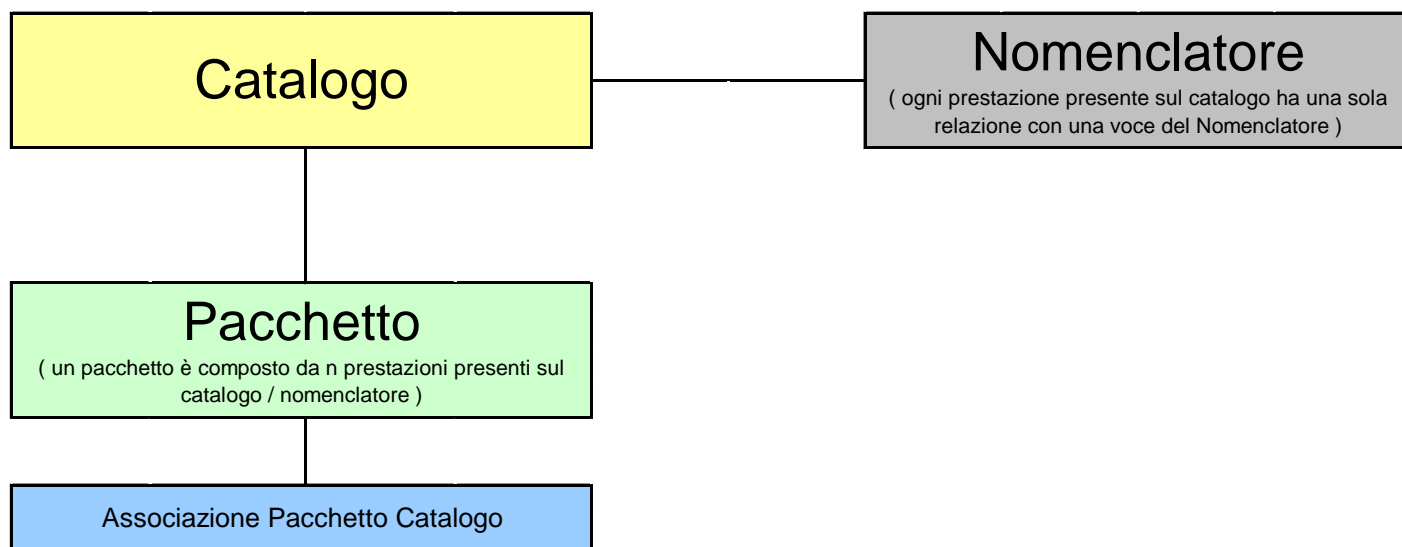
Catalogo

Nomenclatore
( ogni prestazione presente sul catalogo ha una sola relazione con una voce del Nomenclatore )

Pacchetto
( un pacchetto è composto da n prestazioni presenti sul catalogo / nomenclatore )

Associazione Pacchetto Catalogo